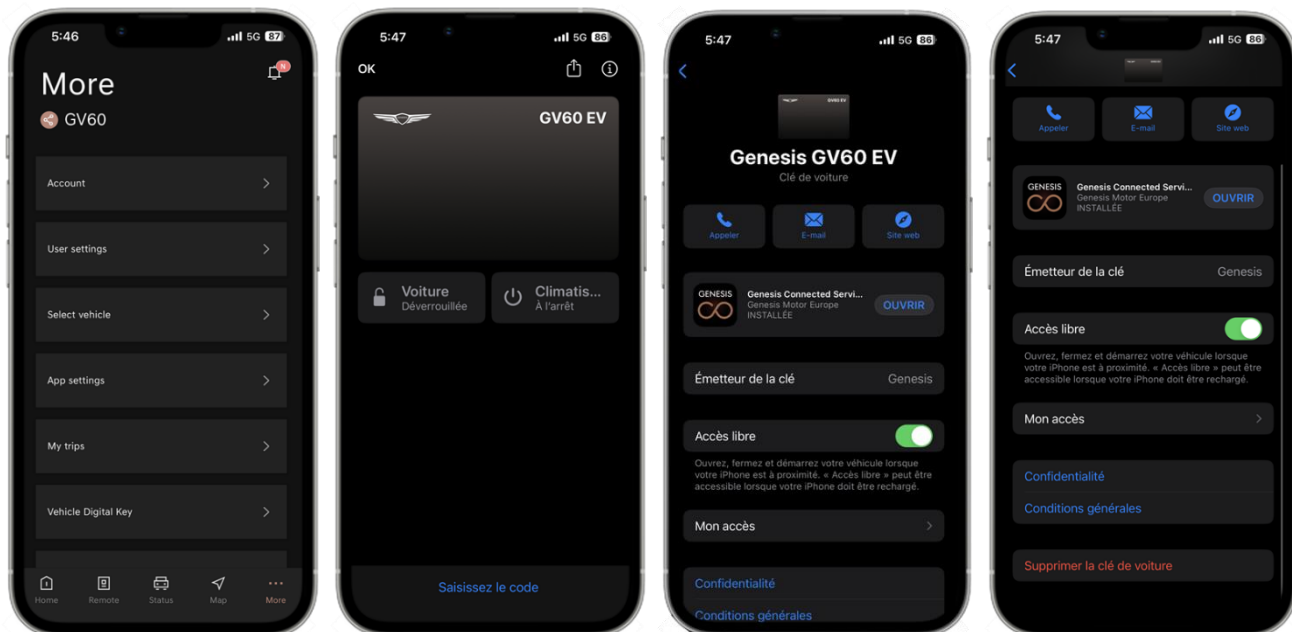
5:46 5G 87

More

N

GV60

Account

User settings

Select vehicle

App settings

My trips

Vehicle Digital Key

Home Remote Status Map More

5:47 5G 86

OK

GV60 EV

Voiture
Déverrouillée

Climatis...
À l'arrêt

Saisissez le code

5:47 5G 86

GV60 EV

Genesis GV60 EV

Clé de voiture

Appeler E-mail Site web

GENESIS

Genesis Connected Servi...
Genesis Motor Europe
INSTALLÉE

OUVRIR

Émetteur de la clé Genesis

Accès libre

Ouvrez, fermez et démarrez votre véhicule lorsque votre iPhone est à proximité. « Accès libre » peut être accessible lorsque votre iPhone doit être rechargé.

Mon accès

Confidentialité

Conditions générales

5:47 5G 86

Appeler E-mail Site web

GENESIS

Genesis Connected Servi...
Genesis Motor Europe
INSTALLÉE

OUVRIR

Émetteur de la clé Genesis

Accès libre

Ouvrez, fermez et démarrez votre véhicule lorsque votre iPhone est à proximité. « Accès libre » peut être accessible lorsque votre iPhone doit être rechargé.

Mon accès

Confidentialité

Conditions générales

Supprimer la clé de voiture